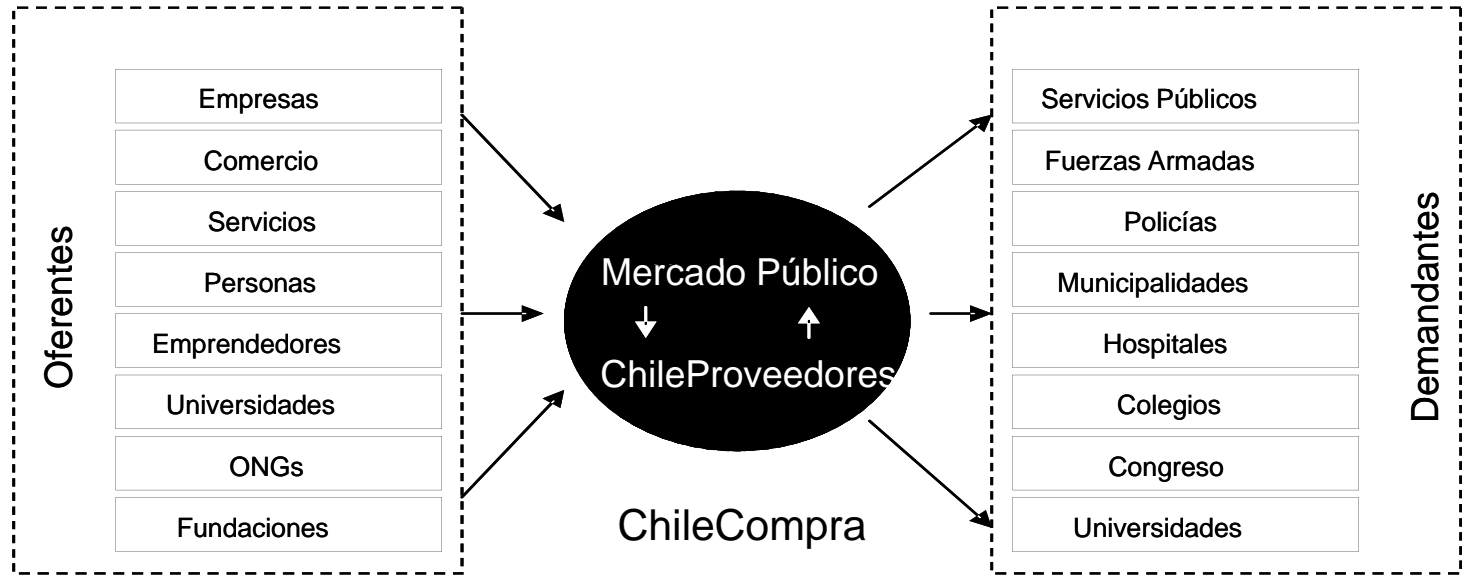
Oferentes

Empresas
Comercio
Servicios
Personas
Emprendedores
Universidades
ONGs
Fundaciones

Mercado Público

ChileProveedores

ChileCompra

Demandantes

Servicios Públicos
Fuerzas Armadas
Policías
Municipalidades
Hospitales
Colegios
Congreso
Universidades